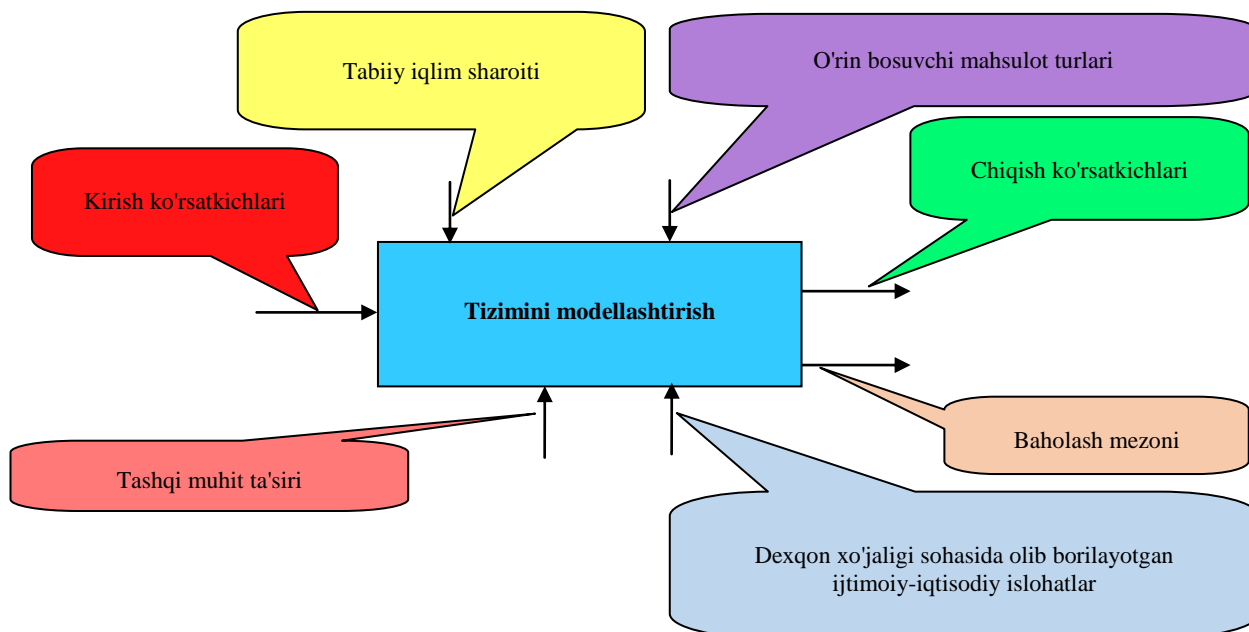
Tabiiy iqlim sharoiti

O'rin bosuvchi mahsulot turlari

Chiqish ko'rsatkichlari

Kirish ko'rsatkichlari

Tizimini modellashtirish

Baholash mezoni

Tashqi muhit ta'siri

Dexqon xo'jaligi sohasida olib borilayotgan ijtimoiy-iqtisodiy islohatlar